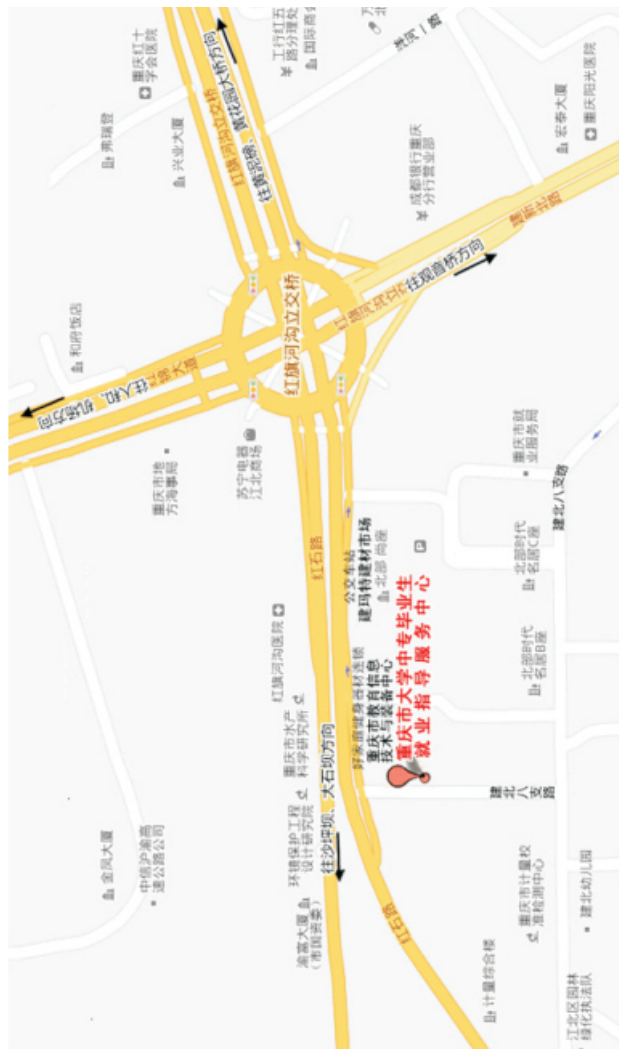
往黄花园大桥方向
往解放碑
红旗河沟立交桥
往观音桥方向
建新北路
红旗河沟立交桥
红锦大道
往机场方向
红石路
红石路
往沙坪坝、大石坝方向
重庆市大学中专毕业生
就业指导服务中心
重庆市教育信息技术与装备中心
建玛特建材市场
公交车站
重庆红十字会医院
弗瑞登
兴业大厦
和府饭店
重庆市地方海事局
苏宁电器江北商场
红旗河沟医院
重庆市水产科学研究所
环境保护工程设计研究所
中铁沪渝高速公路公司
金凤大厦
渝高大厦（市国资委）
计量综合楼
江北区园林绿化执法队
重庆市计量质量检测中心
建北幼儿园
建北八支路
北部时代名居B座
北部时代名居C座
北部时代名居
建北八支路
重庆市就业服务局
成都银行重庆分行营业部
宏泰大厦
重庆阳光医院
国际商务
工行红石路分理处